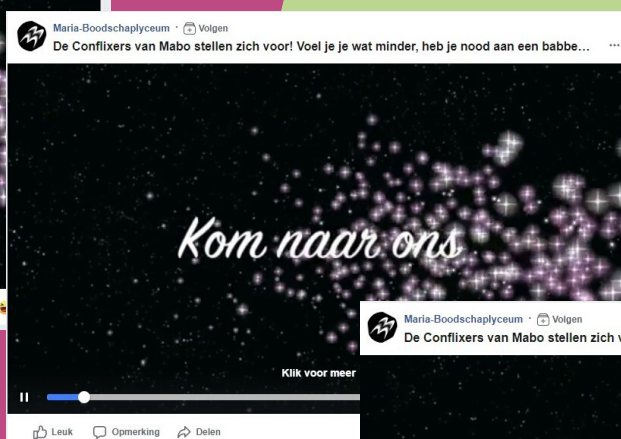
Maria-Boodschaplyceum · Volgen
De Conflixers van Mabo stellen zich voor! Voel je je wat minder, heb je nood aan een babbe...

Kom naar ons

Klik voor meer

Leuk Opmerking Delen

Maria-Boodschaplyceum · Volgen
De Conflixers van Mabo stellen zich v